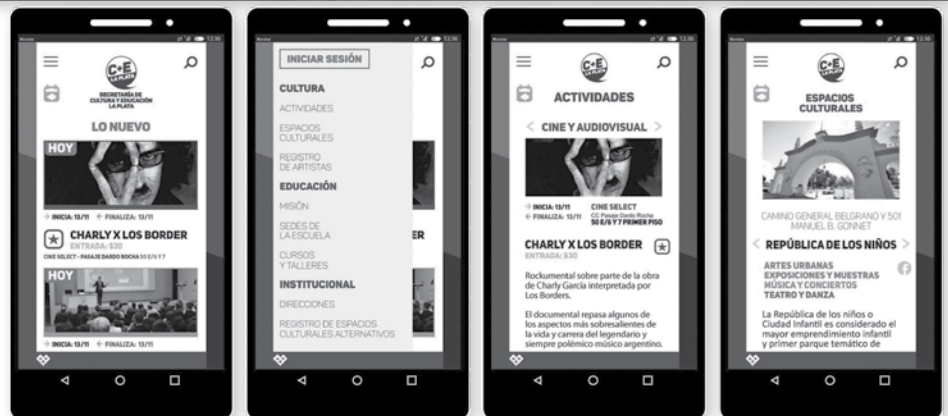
C+E LA PLATA
SECRETARÍA DE CULTURA Y EDUCACIÓN LA PLATA

LO NUEVO

HOY

INICIA: 13/11 FINALIZA: 13/11

CHARLY X LOS BORDER
ENTRADA: $30
CINE SELECT - PASAJE DARDO ROCHA 50 E/6 Y 7

HOY

INICIA: 13/11 FINALIZA: 13/11

INICIAR SESIÓN

CULTURA
ACTIVIDADES
ESPACIOS CULTURALES
REGISTRO DE ARTISTAS

EDUCACIÓN
MISIÓN
SEDES DE LA ESCUELA
CURSOS Y TALLERES

INSTITUCIONAL
DIRECCIONES
REGISTRO DE ESPACIOS CULTURALES ALTERNATIVOS

C+E LA PLATA

ACTIVIDADES

CINE Y AUDIOVISUAL

INICIA: 13/11 FINALIZA: 13/11
CINE SELECT
CC. Pasaje Dardo Rocha
50 E/6 Y 7 PRIMER PISO

CHARLY X LOS BORDER
ENTRADA: $30

Rockumental sobre parte de la obra de Charly García interpretada por Los Borders.

El documental repasa algunos de los aspectos más sobresalientes de la vida y carrera del legendario y siempre polémico músico argentino.

C+E LA PLATA

ESPACIOS CULTURALES

CAMINO GENERAL BELGRANO Y 501 MANUEL B. GONNET

REPÚBLICA DE LOS NIÑOS

ARTES URBANAS
EXPOSICIONES Y MUESTRAS
MÚSICA Y CONCIERTOS
TEATRO Y DANZA

La República de los niños o Ciudad Infantil es considerado el mayor emprendimiento infantil y primer parque temático de